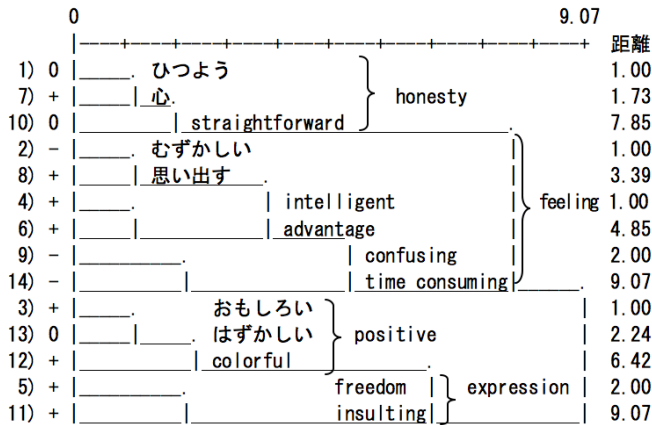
| 0 | | 9.07 | 距離 |
|---|---|---|---|
| 1) 0 | ひつよう | honesty | 1.00 |
| 7) + | 心 | | 1.73 |
| 10) 0 | straightforward | | 7.85 |
| 2) - | むずかしい | feeling | 1.00 |
| 8) + | 思い出す | | 3.39 |
| 4) + | intelligent | | 1.00 |
| 6) + | advantage | | 4.85 |
| 9) - | confusing | | 2.00 |
| 14) - | time consuming | | 9.07 |
| 3) + | おもしろい | positive | 1.00 |
| 13) 0 | はずかしい | | 2.24 |
| 12) + | colorful | | 6.42 |
| 5) + | freedom | expression | 2.00 |
| 11) + | insulting | | 9.07 |